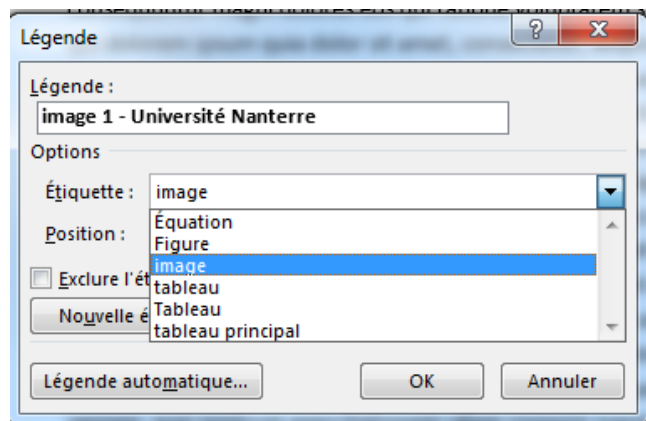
Légende

?

X

Légende :

image 1 - Université Nanterre

Options

Étiquette :

image

Équation
Figure
image
tableau
Tableau
tableau principal

Position :

Exclure l'ét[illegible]

Nouvelle é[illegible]

Légende automatique...

OK

Annuler